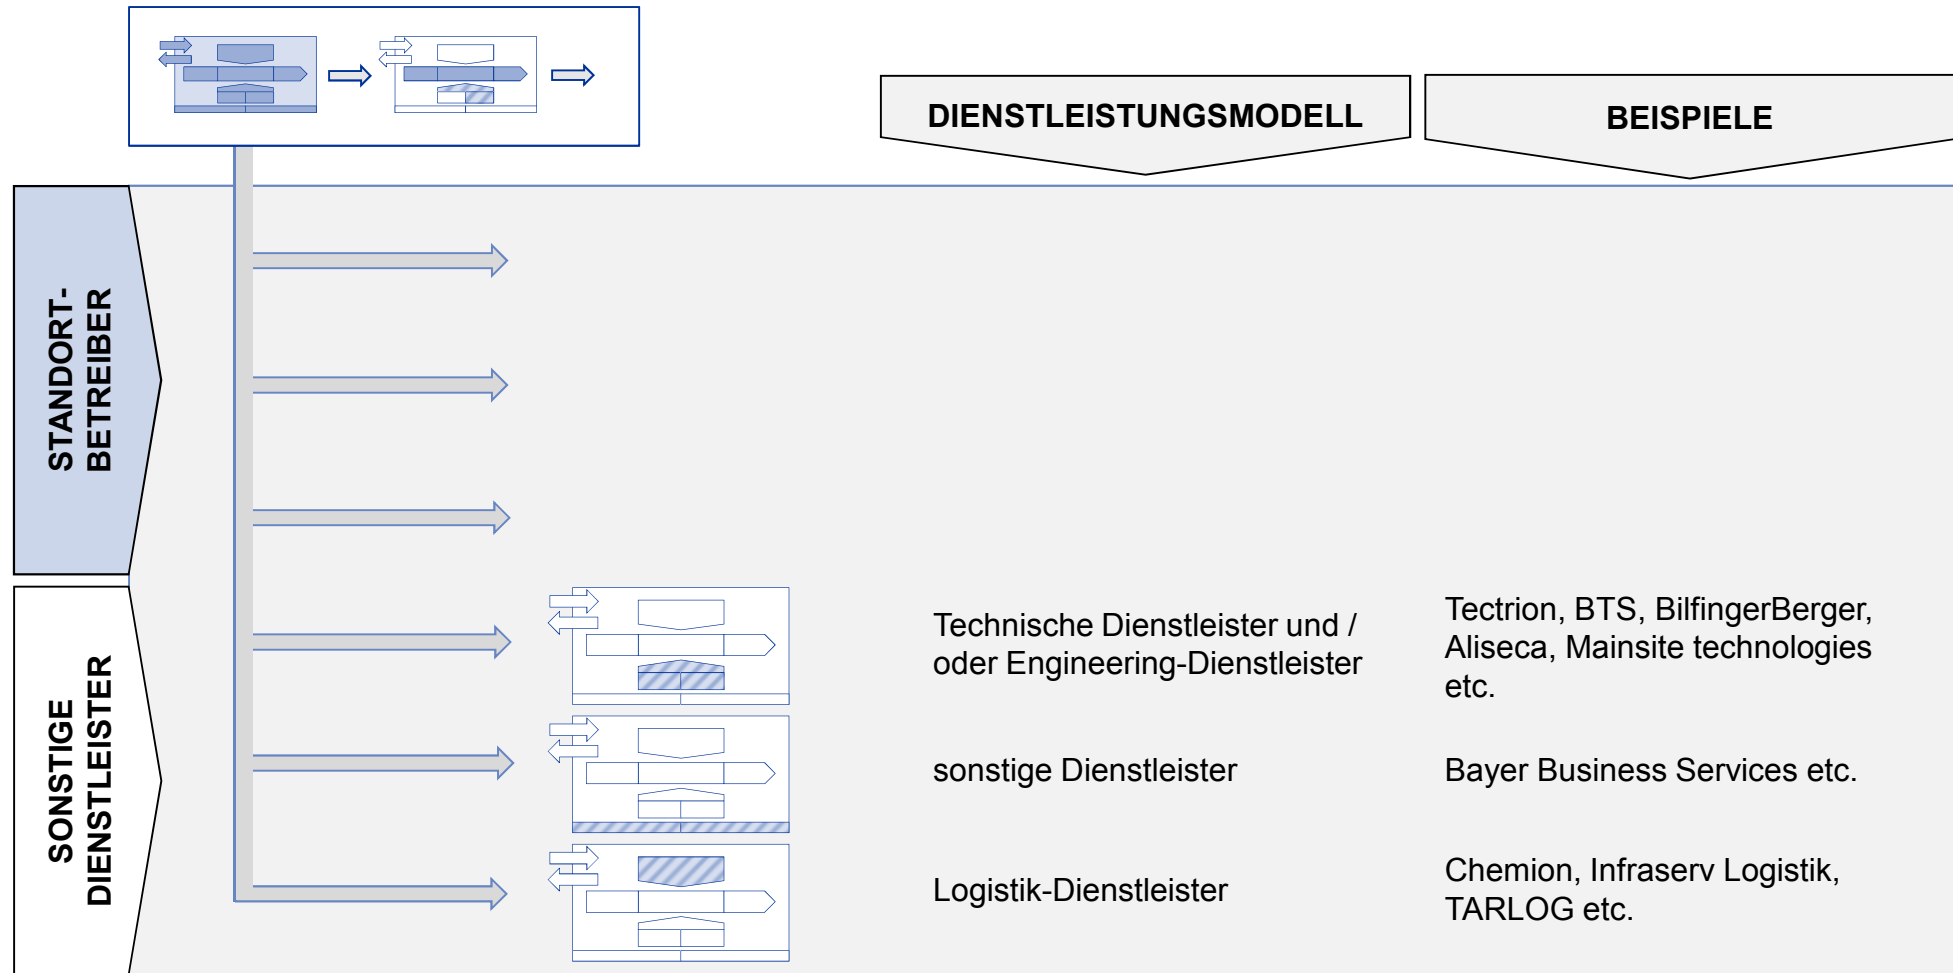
DIENSTLEISTUNGSMODELL

BEISPIELE

STANDORT-BETREIBER

SONSTIGE DIENSTLEISTER

Technische Dienstleister und / oder Engineering-Dienstleister

Tectrion, BTS, BilfingerBerger, Aliseca, Mainsite technologies etc.

sonstige Dienstleister

Bayer Business Services etc.

Logistik-Dienstleister

Chemion, Infraserv Logistik, TARLOG etc.